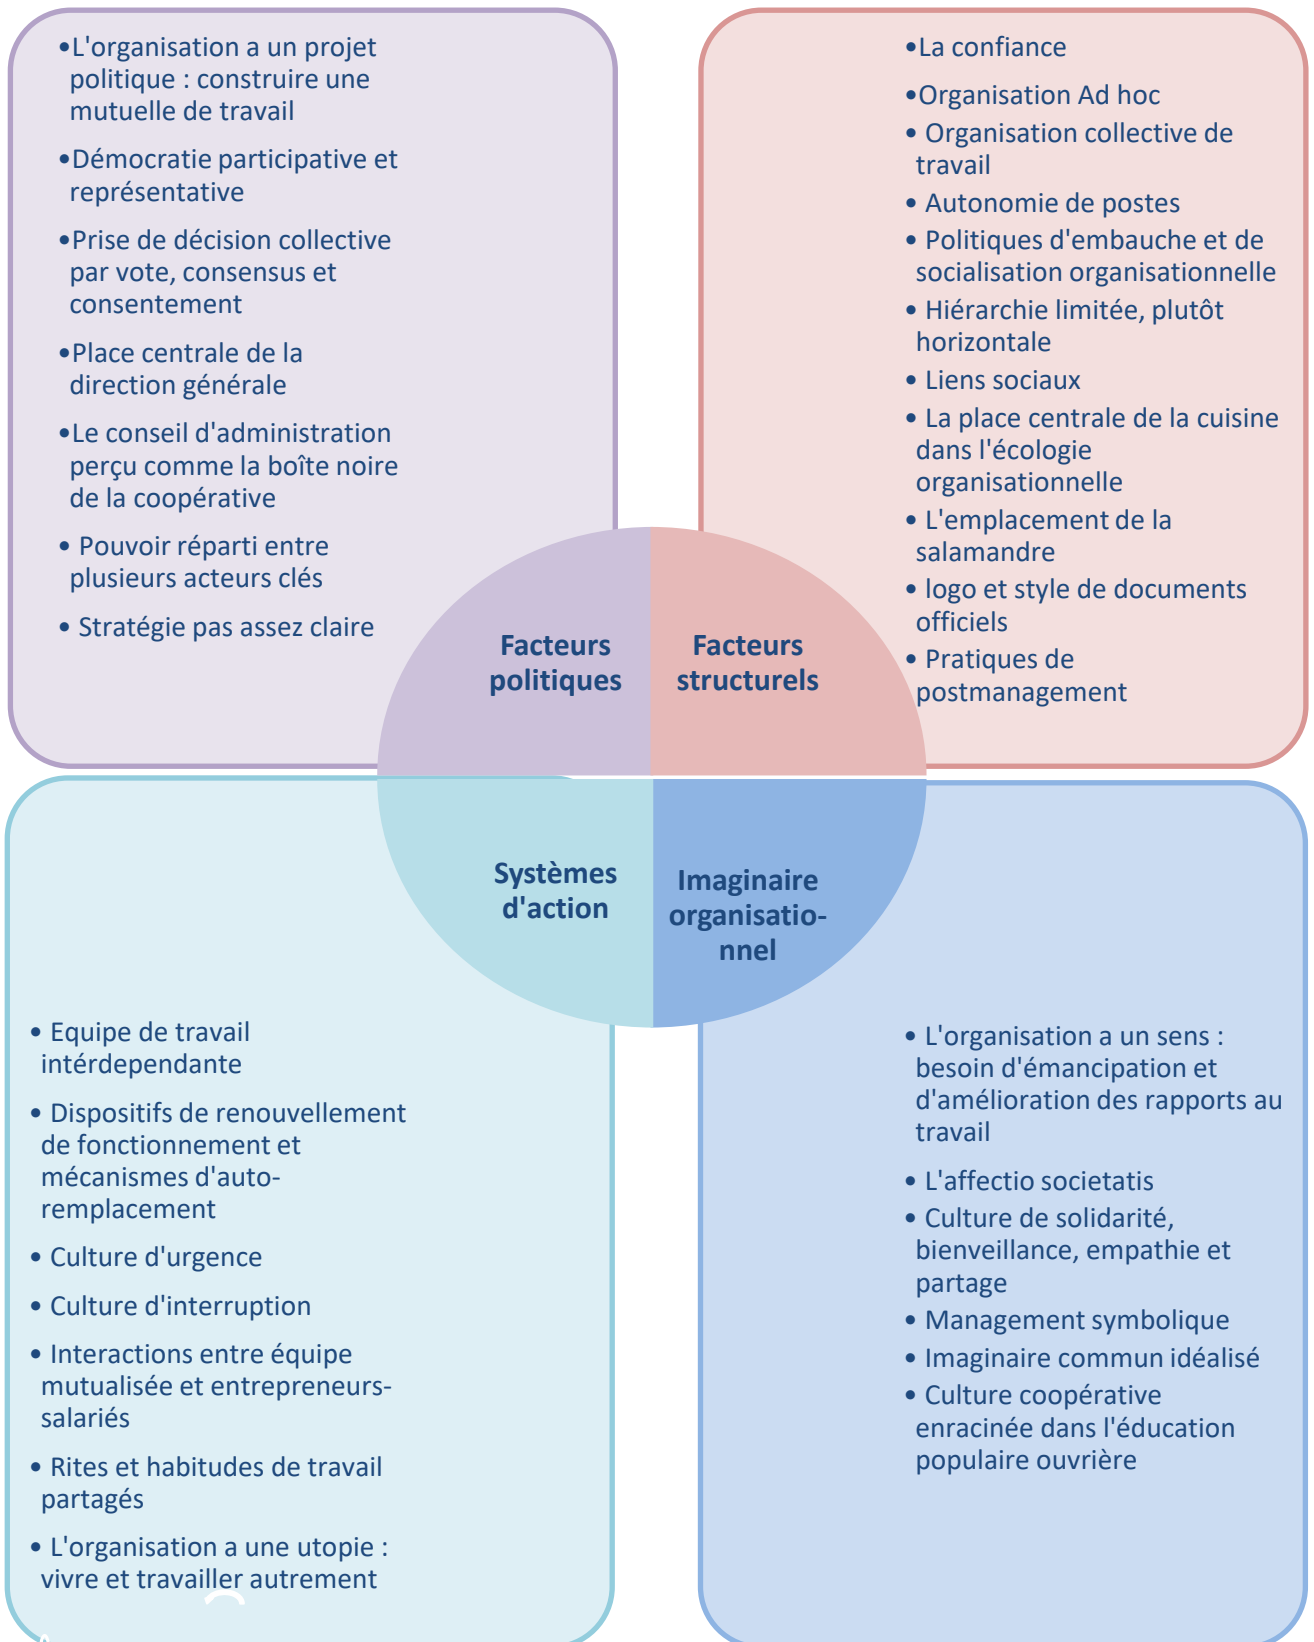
•L'organisation a un projet politique : construire une mutuelle de travail

•Démocratie participative et représentative

•Prise de décision collective par vote, consensus et consentement

•Place centrale de la direction générale

•Le conseil d'administration perçu comme la boîte noire de la coopérative

• Pouvoir réparti entre plusieurs acteurs clés

• Stratégie pas assez claire

•La confiance

•Organisation Ad hoc

• Organisation collective de travail

• Autonomie de postes

• Politiques d'embauche et de socialisation organisationnelle

• Hiérarchie limitée, plutôt horizontale

• Liens sociaux

• La place centrale de la cuisine dans l'écologie organisationnelle

• L'emplacement de la salamandre

• logo et style de documents officiels

• Pratiques de postmanagement

Facteurs politiques

Facteurs structurels

Systèmes d'action

Imaginaire organisationnel

• Equipe de travail intérdependante

• Dispositifs de renouvellement de fonctionnement et mécanismes d'auto-remplacement

• Culture d'urgence

• Culture d'interruption

• Interactions entre équipe mutualisée et entrepreneurs-salariés

• Rites et habitudes de travail partagés

• L'organisation a une utopie : vivre et travailler autrement

• L'organisation a un sens : besoin d'émancipation et d'amélioration des rapports au travail

• L'affectio societatis

• Culture de solidarité, bienveillance, empathie et partage

• Management symbolique

• Imaginaire commun idéalisé

• Culture coopérative enracinée dans l'éducation populaire ouvrière